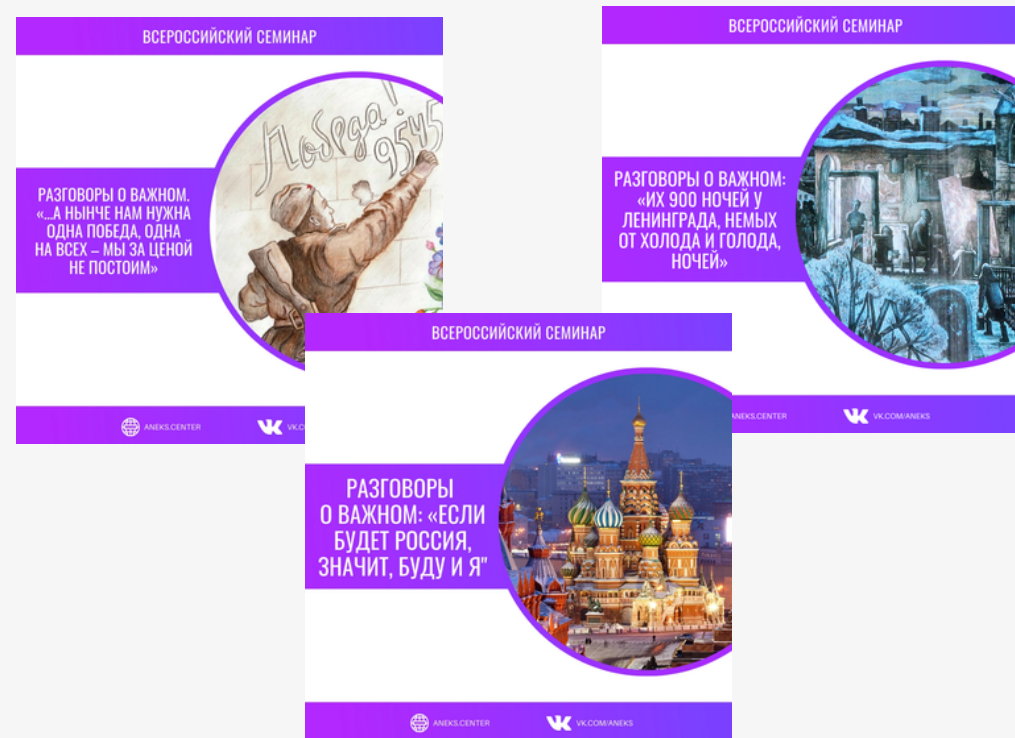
ВСЕРОССИЙСКИЙ СЕМИНАР

РАЗГОВОРЫ О ВАЖНОМ. «...А НЫНЧЕ НАМ НУЖНА ОДНА ПОБЕДА, ОДНА НА ВСЕХ – МЫ ЗА ЦЕНОЙ НЕ ПОСТОИМ»

Победа! 1945

ANEKS.CENTER

VK.COM/ANEKS

ВСЕРОССИЙСКИЙ СЕМИНАР

РАЗГОВОРЫ О ВАЖНОМ: «ИХ 900 НОЧЕЙ У ЛЕНИНГРАДА, НЕМЫХ ОТ ХОЛОДА И ГОЛОДА, НОЧЕЙ»

ANEKS.CENTER

VK.COM/ANEKS

ВСЕРОССИЙСКИЙ СЕМИНАР

РАЗГОВОРЫ О ВАЖНОМ: «ЕСЛИ БУДЕТ РОССИЯ, ЗНАЧИТ, БУДУ И Я"

ANEKS.CENTER

VK.COM/ANEKS